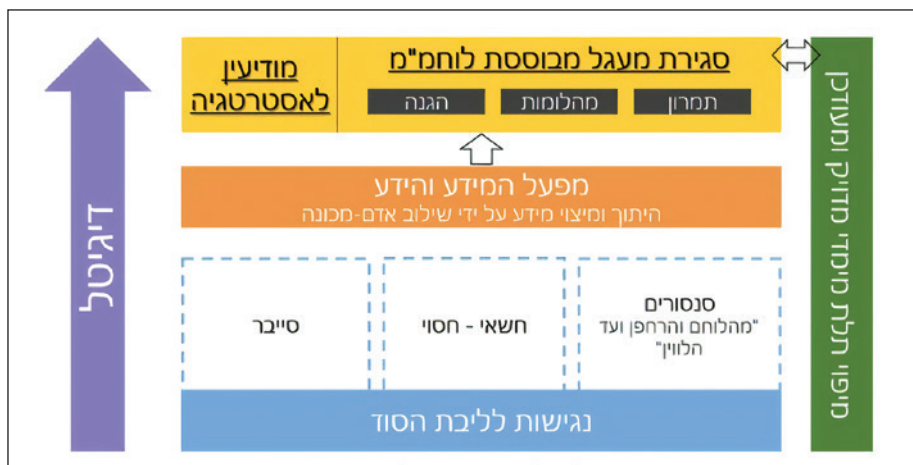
סגירת מעגל מבוססת לוחמ"מ

תמרון | מהלומות | הגנה

מודיעין לאסטרטגיה

מפעל המידע והידע
היתוך ומיצוי מידע על ידי שילוב אדם-מכונה

סנסורים
"מהלוחם והרחפן ועד הלוויין"

חשאי - חסוי

סייבר

נגישות לליבת הסוד

דיגיטל

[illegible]